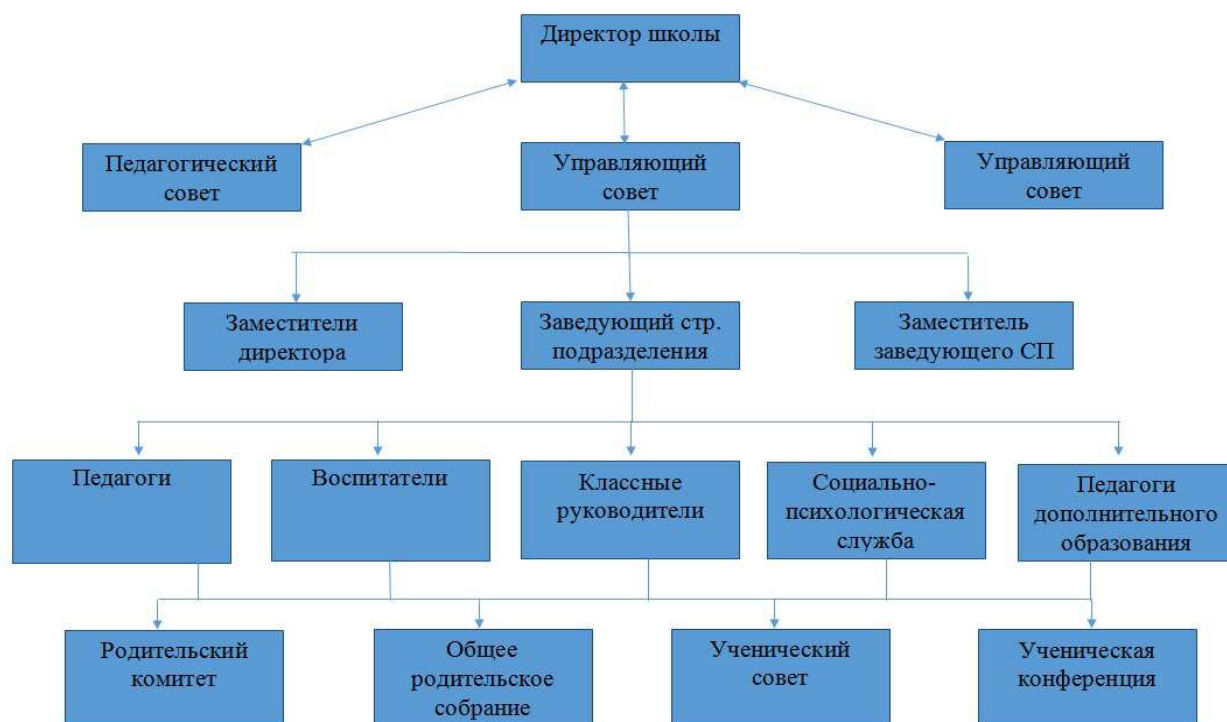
Директор школы

Педагогический совет

Управляющий совет

Управляющий совет

Заместители директора

Заведующий стр. подразделения

Заместитель заведующего СП

Педагоги

Воспитатели

Классные руководители

Социально-психологическая служба

Педагоги дополнительного образования

Родительский комитет

Общее родительское собрание

Ученический совет

Ученическая конференция